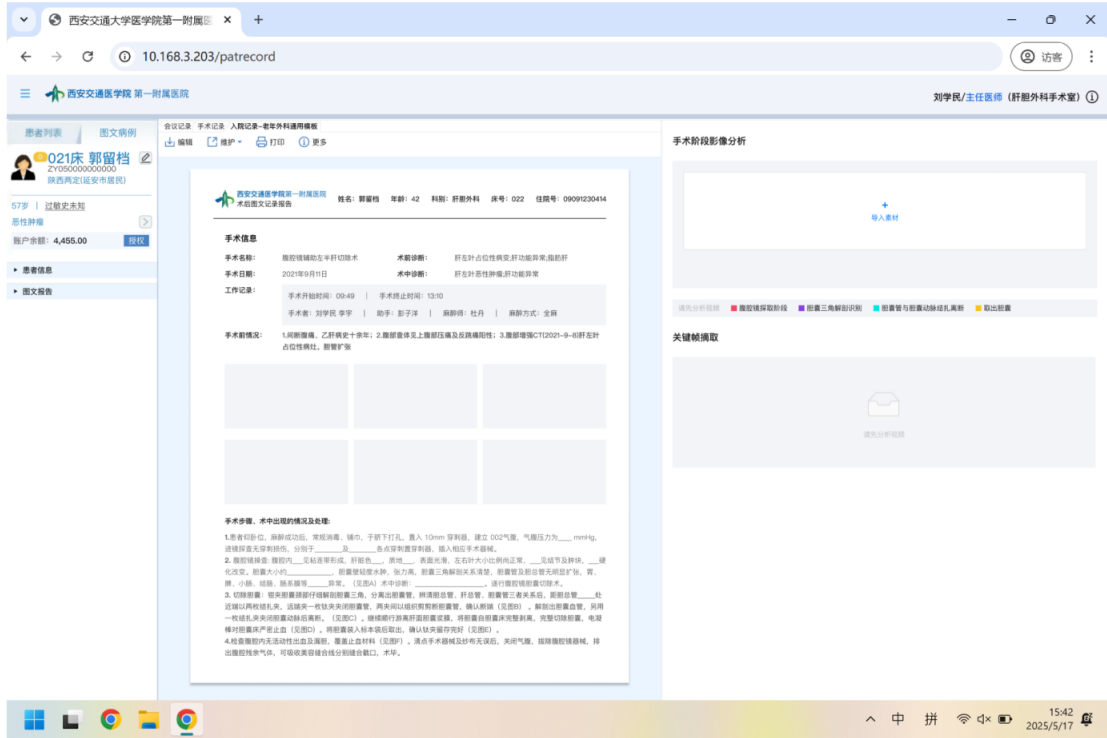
西安交通大学医学院第一附属医 ×   +

10.168.3.203/patrecord

访客

西安交通医学院 第一附属医院

刘学民/主任医师（肝胆外科手术室）

患者列表　图文病例

021床 郭留档
ZY050000000000
陕西再定(延安市居民)

57岁 | 过敏史未知
恶性肿瘤

账户余额：4,455.00　授权

▸ 患者信息
▸ 图文报告

会议记录　手术记录　入院记录–老年外科通用模板

编辑　维护　打印　更多

西安交通医学院第一附属医院
术后图文记录报告

姓名：郭留档　年龄：42　科别：肝胆外科　床号：022　住院号：09091230414

手术信息

手术名称：腹腔镜辅助左半肝切除术　术前诊断：肝左叶占位性病变;肝功能异常;脂肪肝

手术日期：2021年9月11日　术中诊断：肝左叶恶性肿瘤;肝功能异常

工作记录：
手术开始时间：09:49 | 手术终止时间：13:10
手术者：刘学民 李宇 | 助手：彭子洋 | 麻醉师：杜丹 | 麻醉方式：全麻

手术前情况：1.间断腹痛，乙肝病史十余年；2.腹部查体见上腹部压痛及反跳痛阳性；3.腹部增强CT(2021-9-8)肝左叶占位性病灶，胆管扩张

手术步骤、术中出现的情况及处理：

1.患者仰卧位，麻醉成功后，常规消毒、铺巾，于脐下打孔，置入 10mm 穿刺器，建立 CO2气腹，气腹压力为___mmHg。进镜探查无穿刺损伤，分别于_______及_______各点穿刺置穿刺器，插入相应手术器械。
2. 腹腔镜探查：腹腔内___见粘连带形成，肝脏色___，质地___，表面光滑，左右叶大小比例尚正常，___见结节及肿块，___硬化改变，胆囊大小约_________，胆囊壁轻度水肿，张力高，胆囊三角解剖关系清楚，胆囊管及胆总管无明显扩张，胃、脾、小肠、结肠、肠系膜等_____异常。（见图A）术中诊断：___________________，遂行腹腔镜胆囊切除术。
3. 切除胆囊：钳夹胆囊颈部仔细解剖胆囊三角，分离出胆囊管，辨清胆总管、肝总管，胆囊管三者关系后，距胆总管____处近端以两枚结扎夹，远端夹一枚钛夹夹闭胆囊管，两夹间以组织剪剪断胆囊管，确认断端（见图B）。解剖出胆囊动脉，另用一枚结扎夹夹闭胆囊动脉后离断。（见图C），继续顺行游离肝面胆囊浆膜，将胆囊自胆囊床完整剥离，完整切除胆囊，电凝棒对胆囊床严密止血（见图D）。将胆囊装入标本袋后取出，确认钛夹留存完好（见图E）。
4.检查腹腔内无活动性出血及漏胆，覆盖止血材料（见图F），清点手术器械及纱布无误后，关闭气腹，拔除腹腔镜器械，排出腹腔残余气体，可吸收美容缝合线分别缝合戳口，术毕。

手术阶段影像分析

+
导入素材

请先分析视频　腹腔镜探取阶段　胆囊三角解剖识别　胆囊管与胆囊动脉结扎离断　取出胆囊

关键帧摘取

请先分析视频

中　拼　15:42 2025/5/17